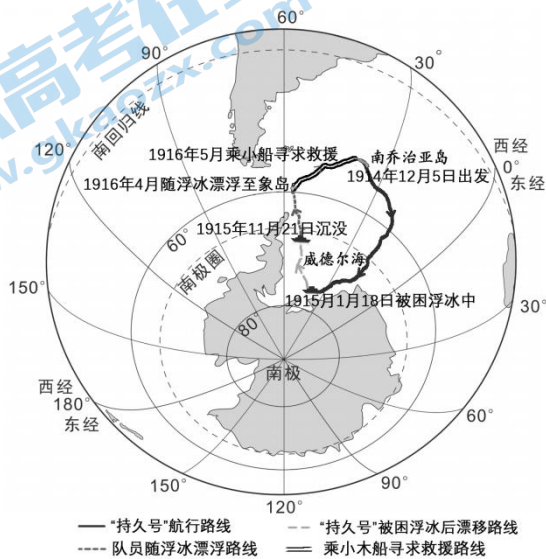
高考在线
www.gkaozx.com
60°
90°
30°
南回归线
120°
1916年5月乘小船寻求救援
南乔治亚岛
西经
0°
东经
1916年4月随浮冰漂浮至象岛
1914年12月5日出发
1915年11月21日沉没
60
南极圈
威德尔海
150°
1915年1月18日被困浮冰中
30°
80
南极
西经
180°
东经
60°
150°
90°
120°
"持久号"航行路线
"持久号"被困浮冰后漂移路线
队员随浮冰漂浮路线
乘小木船寻求救援路线